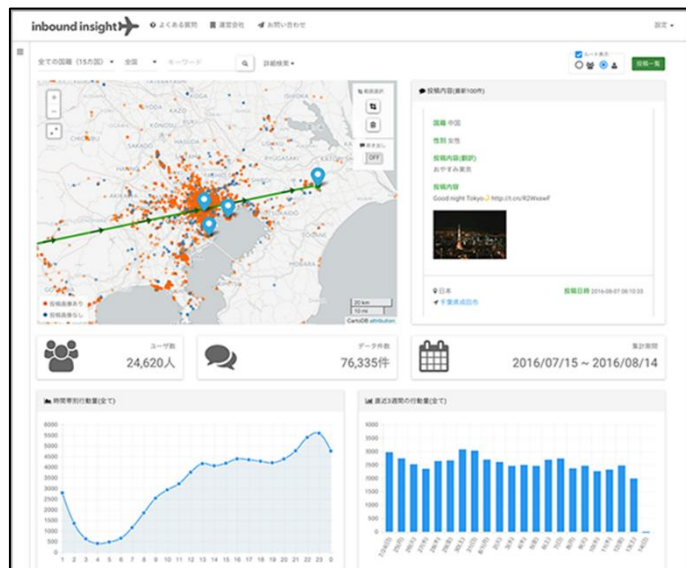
inbound insight

よくある質問 運営会社 お問い合わせ

設定

全ての国籍（15カ国） 全国 キーワード 詳細検索

ルート表示

投稿一覧

投稿内容(最新100件)

国籍 中国

性別 女性

投稿内容(翻訳)

おやすみ東京

投稿内容

Good night Tokyo http://t.cn/RZWxxwF

日本

千葉県成田市

投稿日時 2016-08-07 08:10:33

ユーザ数

24,620人

データ件数

76,335件

集計期間

2016/07/15 ~ 2016/08/14

時間帯別行動量(全て)

| 6000 |
|---|
| 5500 |
| 5000 |
| 4500 |
| 4000 |
| 3500 |
| 3000 |
| 2500 |
| 2000 |
| 1500 |
| 1000 |
| 500 |
| 0 |

1 2 3 4 5 6 7 8 9 10 11 12 13 14 15 16 17 18 19 20 21 22 23 0

直近3週間の行動量(全て)

| 4000 |
|---|
| 3500 |
| 3000 |
| 2500 |
| 2000 |
| 1500 |
| 1000 |
| 500 |
| 0 |